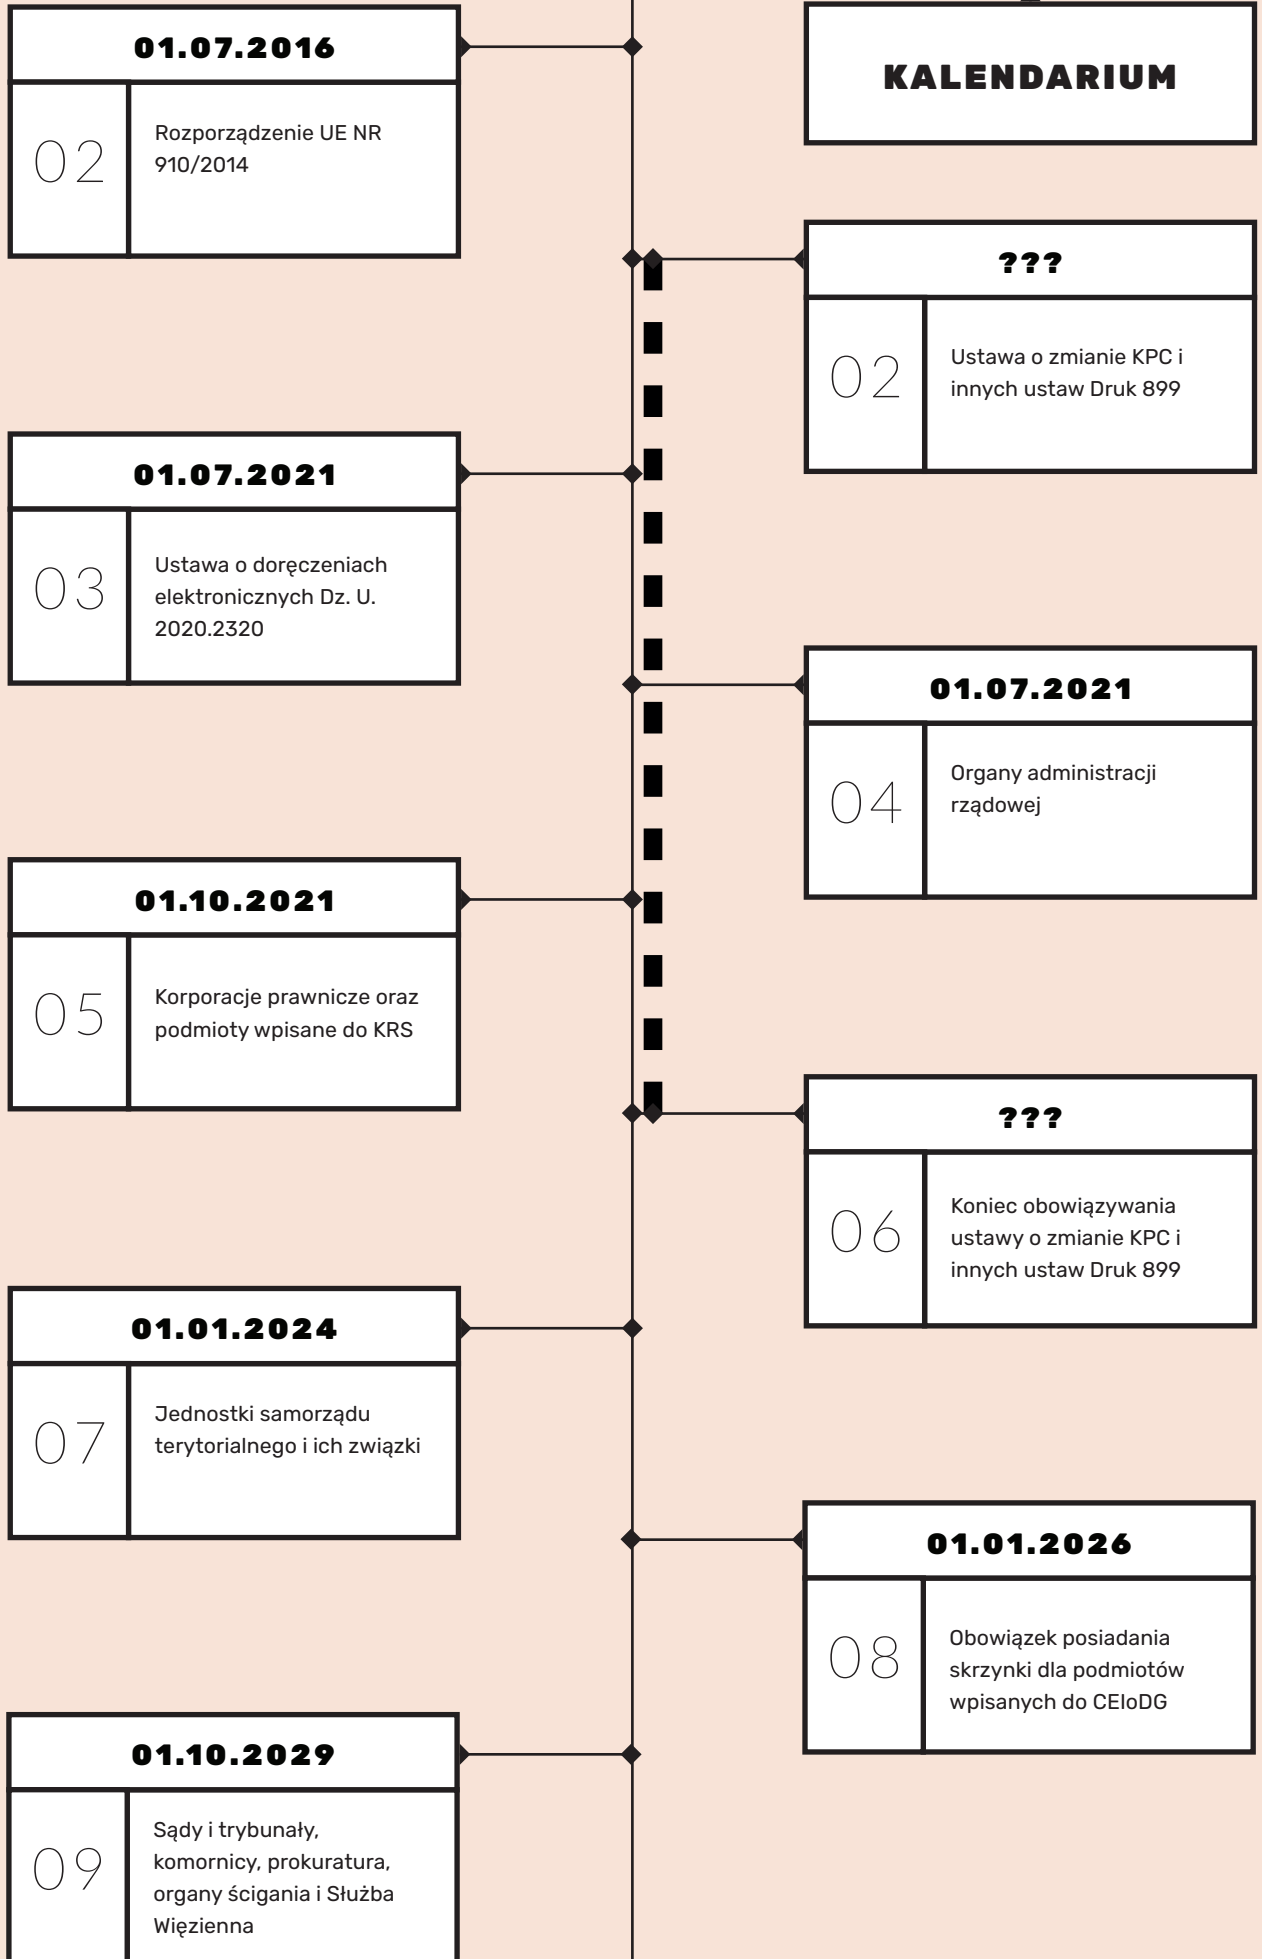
KALENDARIUM

01.07.2016

02

Rozporządzenie UE NR 910/2014

???

02

Ustawa o zmianie KPC i innych ustaw Druk 899

01.07.2021

03

Ustawa o doręczeniach elektronicznych Dz. U. 2020.2320

01.07.2021

04

Organy administracji rządowej

01.10.2021

05

Korporacje prawnicze oraz podmioty wpisane do KRS

???

06

Koniec obowiązywania ustawy o zmianie KPC i innych ustaw Druk 899

01.01.2024

07

Jednostki samorządu terytorialnego i ich związki

01.01.2026

08

Obowiązek posiadania skrzynki dla podmiotów wpisanych do CEIoDG

01.10.2029

09

Sądy i trybunały, komornicy, prokuratura, organy ścigania i Służba Więzienna